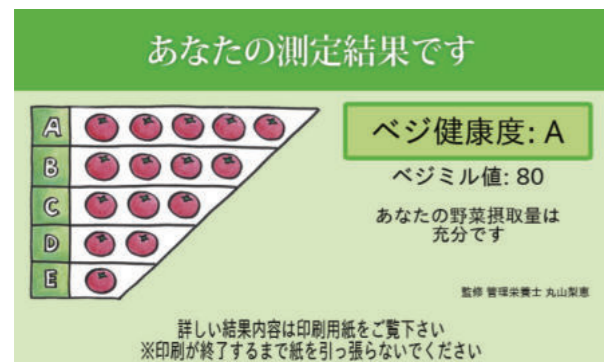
あなたの測定結果です

A
B
C
D
E

ベジ健康度: A

ベジミル値: 80

あなたの野菜摂取量は
充分です

監修 管理栄養士 丸山梨恵

詳しい結果内容は印刷用紙をご覧下さい
※印刷が終了するまで紙を引っ張らないでください